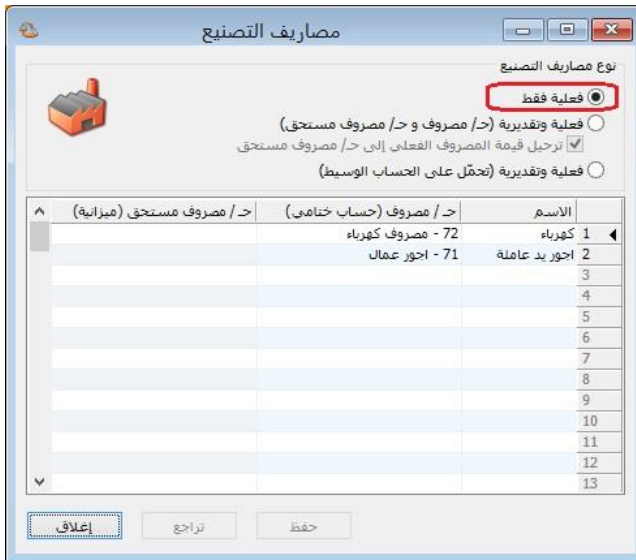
مصاريف التصنيع

نوع مصاريف التصنيع
فعلية فقط
فعلية وتقديرية (حـ/ مصروف و حـ/ مصروف مستحق)
ترحيل قيمة المصروف الفعلي إلى حـ/ مصروف مستحق
فعلية وتقديرية (تحمّل على الحساب الوسيط)

| | الاسم | حـ/ مصروف (حساب ختامي) | حـ/ مصروف مستحق (ميزانية) |
|---|---|---|---|
| 1 | كهرباء | 72 - مصروف كهرباء | |
| 2 | اجور يد عاملة | 71 - اجور عمال | |
| 3 | | | |
| 4 | | | |
| 5 | | | |
| 6 | | | |
| 7 | | | |
| 8 | | | |
| 9 | | | |
| 10 | | | |
| 11 | | | |
| 12 | | | |
| 13 | | | |

حفظ
تراجع
إغلاق